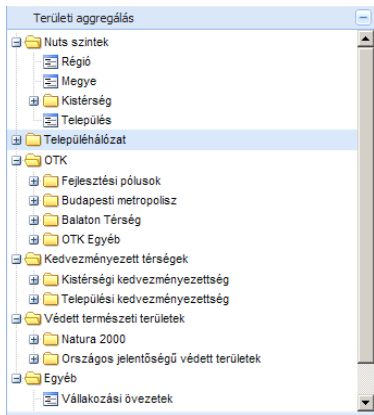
Területi aggregálás

Nuts szintek
Régió
Megye
Kistérség
Település
Településhálózat
OTK
Fejlesztési pólusok
Budapesti metropolisz
Balaton Térség
OTK Egyéb
Kedvezményezett térségek
Kistérségi kedvezményezettség
Települési kedvezményezettség
Védett természeti területek
Natura 2000
Országos jelentőségű védett területek
Egyéb
Vállalkozási övezetek